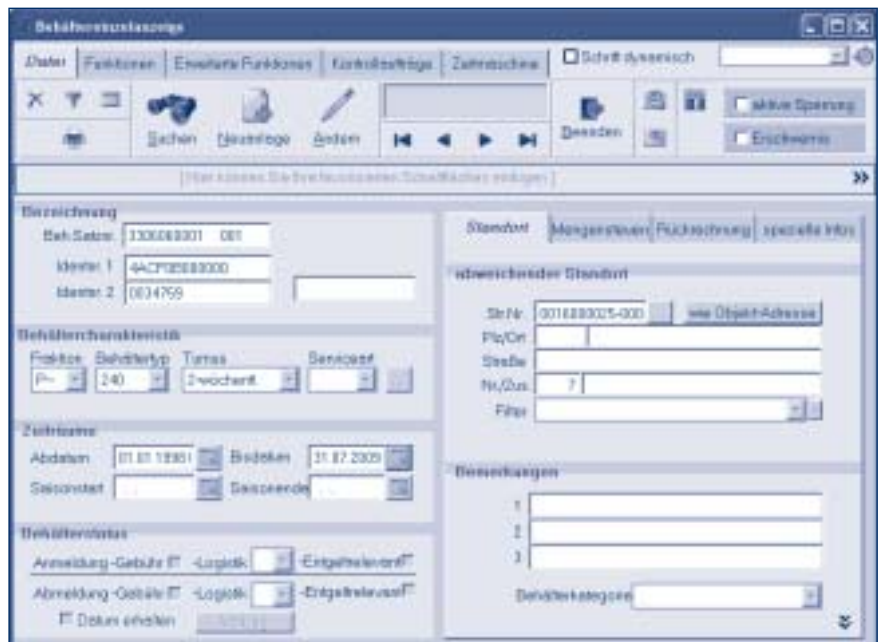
Behälteranzeige

Daten | Funktionen | Erweiterte Funktionen | Kontrollaufträge | Zeitreihen

Schrift dynamisch

Suchen | Neuanlage | Ändern | Beenden

aktive Sperrung

Erschwernis

[Hier können Sie Ihre benutzerdefinierten Schaltflächen einfügen]

Bezeichnung

Beh.Satznr. 3306060001 001

Ident.nr. 1 4ACF05080000

Ident.nr. 2 0034769

Behältercharakteristik

Fraktion Behältertyp Turnus Serviceart

P~ 240 2-wöchentl.

Zeitraum

Abdatum 01.01.1998 Bisdatum 31.07.2005

Saisonstart Saisonende

Behälterstatus

Anmeldung -Gebühr -Logistik -Entgeltrelevant

Abmeldung -Gebühr -Logistik -Entgeltrelevant

Datum erhalten

Standort | Mengensteuer | Rückrechnung | spezielle Infos

abweichender Standort

Str.Nr. 0016880025-000 wie Objekt-Adresse

Plz/Ort

Straße

Nr./Zus. 7

Filter

Bemerkungen

1

2

3

Behälterkategorie